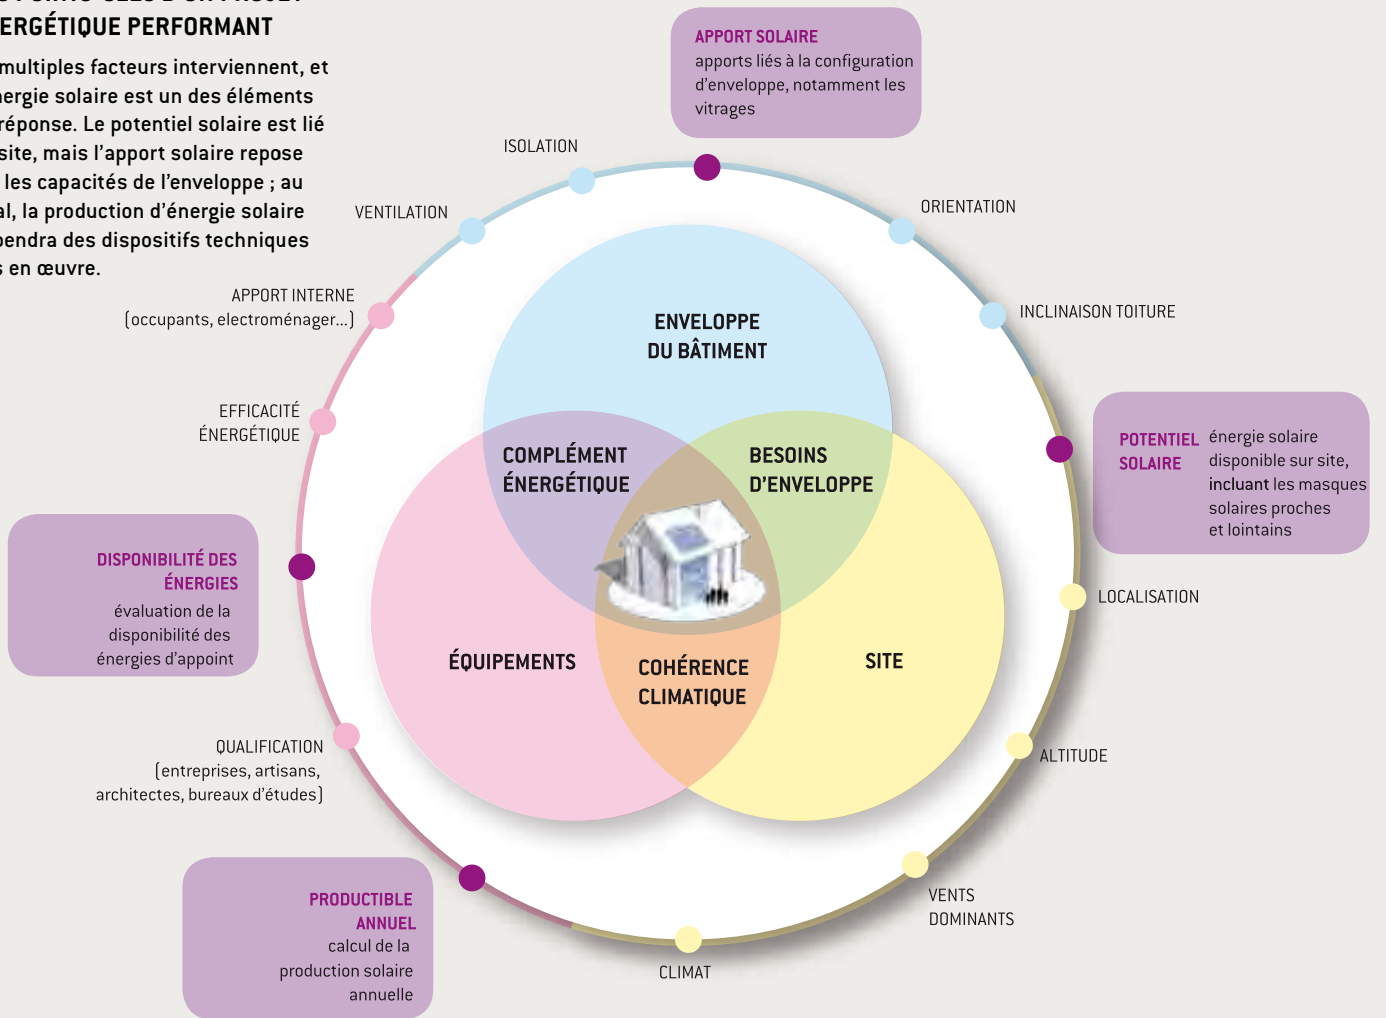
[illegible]
ERGÉTIQUE PERFORMANT

multiples facteurs interviennent, et ergie solaire est un des éléments réponse. Le potentiel solaire est lié site, mais l'apport solaire repose les capacités de l'enveloppe ; au al, la production d'énergie solaire pendra des dispositifs techniques s en œuvre.

APPORT SOLAIRE
apports liés à la configuration d'enveloppe, notamment les vitrages

ISOLATION

VENTILATION

ORIENTATION

INCLINAISON TOITURE

APPORT INTERNE
(occupants, electroménager...)

EFFICACITÉ
ÉNERGÉTIQUE

POTENTIEL SOLAIRE
énergie solaire disponible sur site, incluant les masques solaires proches et lointains

DISPONIBILITÉ DES ÉNERGIES
évaluation de la disponibilité des énergies d'appoint

ENVELOPPE
DU BÂTIMENT

COMPLÉMENT
ÉNERGÉTIQUE

BESOINS
D'ENVELOPPE

ÉQUIPEMENTS

COHÉRENCE
CLIMATIQUE

SITE

LOCALISATION

ALTITUDE

QUALIFICATION
(entreprises, artisans, architectes, bureaux d'études)

PRODUCTIBLE ANNUEL
calcul de la production solaire annuelle

VENTS
DOMINANTS

CLIMAT